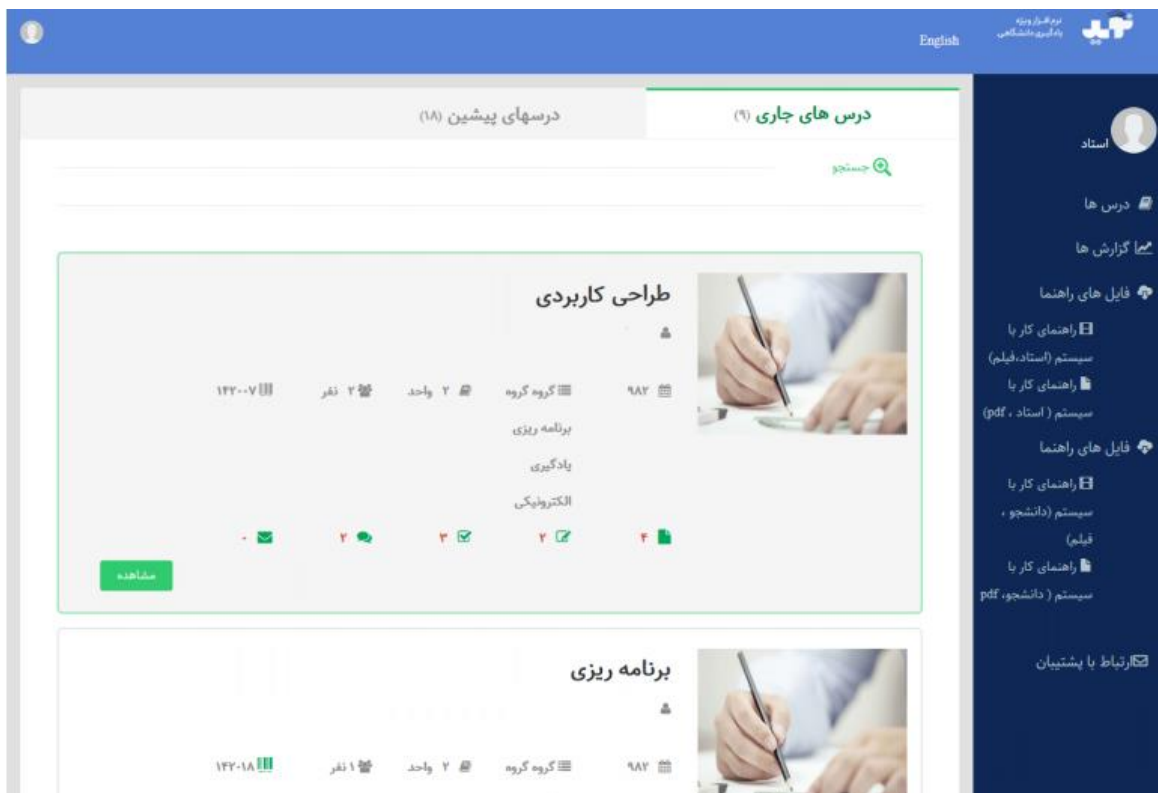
نرم افزار ویژه یادگیری دانشگاهی

English

استاد

درس ها

گزارش ها

فایل های راهنما

راهنمای کار با سیستم (استاد،فیلم)

راهنمای کار با سیستم ( استاد ، pdf)

فایل های راهنما

راهنمای کار با سیستم (دانشجو ، فیلم)

راهنمای کار با سیستم ( دانشجو، pdf

ارتباط با پشتیبان

درس های جاری (۹)

درسهای پیشین (۱۸)

جستجو

طراحی کاربردی

۹۸۲

گروه گروه برنامه ریزی یادگیری الکترونیکی

۲ واحد

۲ نفر

۱۴۲۲۰۰۷

۴

۲

۳

۲

۰

مشاهده

برنامه ریزی

۹۸۲

گروه گروه

۲ واحد

۱ نفر

۱۴۲۰۱۸